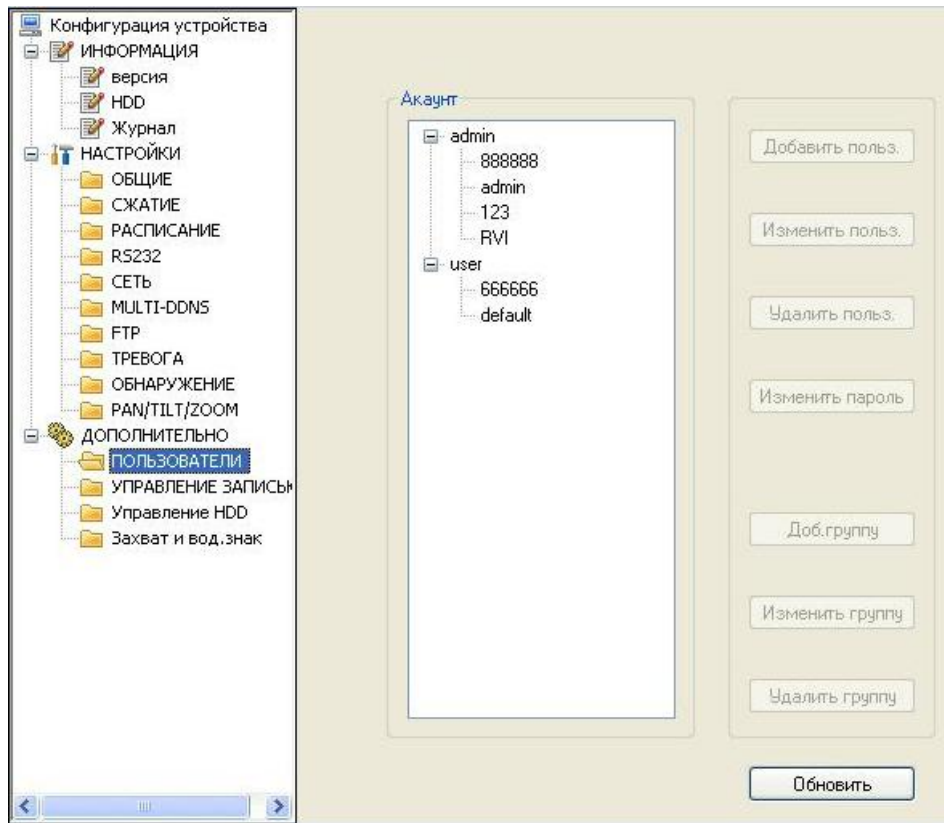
Конфигурация устройства
ИНФОРМАЦИЯ
версия
HDD
Журнал
НАСТРОЙКИ
ОБЩИЕ
СЖАТИЕ
РАСПИСАНИЕ
RS232
СЕТЬ
MULTI-DDNS
FTP
ТРЕВОГА
ОБНАРУЖЕНИЕ
PAN/TILT/ZOOM
ДОПОЛНИТЕЛЬНО
ПОЛЬЗОВАТЕЛИ
УПРАВЛЕНИЕ ЗАПИСЬЮ
Управление HDD
Захват и вод.знак

Акаунт
admin
888888
admin
123
RVI
user
666666
default

Добавить польз.
Изменить польз.
Удалить польз.
Изменить пароль
Доб.группу
Изменить группу
Удалить группу
Обновить